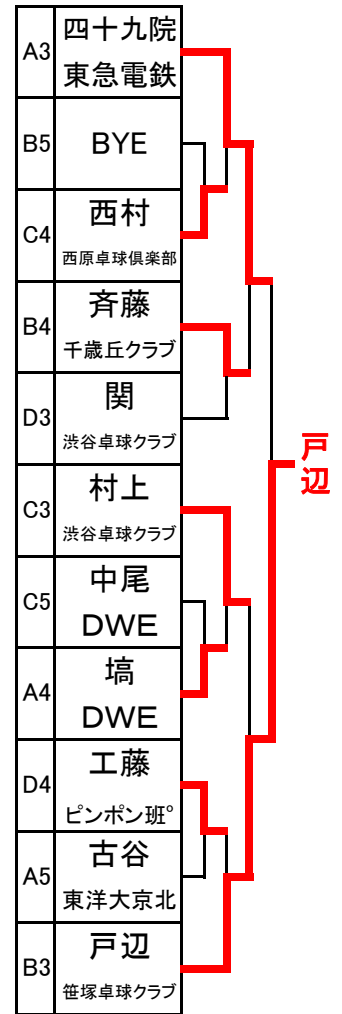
| | |
|---|---|
| A3 | 四十九院 東急電鉄 |
| B5 | BYE |
| C4 | 西村 西原卓球倶楽部 |
| B4 | 斉藤 千歳丘クラブ |
| D3 | 関 渋谷卓球クラブ |
| C3 | 村上 渋谷卓球クラブ |
| C5 | 中尾 DWE |
| A4 | 塙 DWE |
| D4 | 工藤 ピンポン班° |
| A5 | 古谷 東洋大京北 |
| B3 | 戸辺 笹塚卓球クラブ |

戸辺